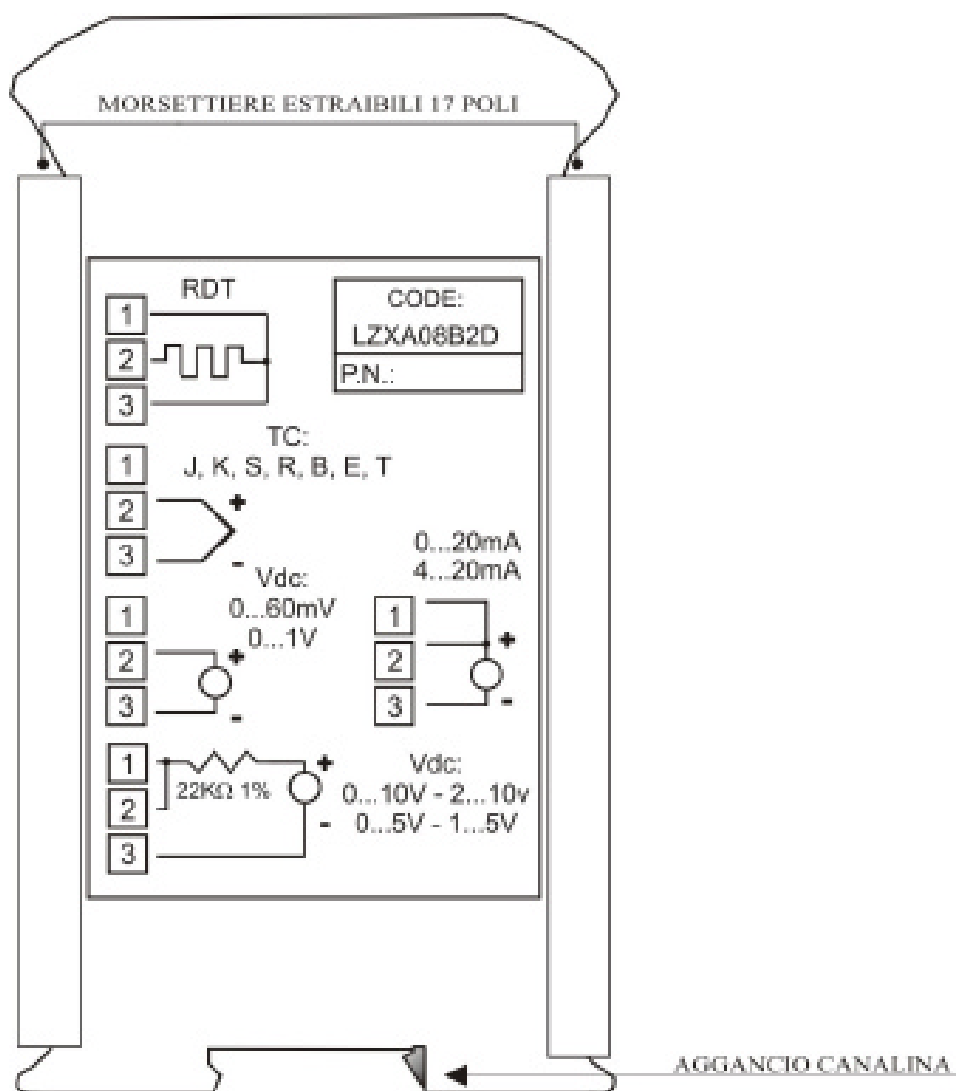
MORSETTIERE ESTRAIBILI 17 POLI

RDT

1
2
3

CODE:
LZXA08B2D
P.N.:

TC:
J, K, S, R, B, E, T

1
2 +
3 -

Vdc:
0...60mV
0...1V

1
2 +
3 -

0...20mA
4...20mA

1
2 +
3 -

1
2
3

22KΩ 1%

+
-

Vdc:
0...10V - 2...10v
0...5V - 1...5V

AGGANCIO CANALINA